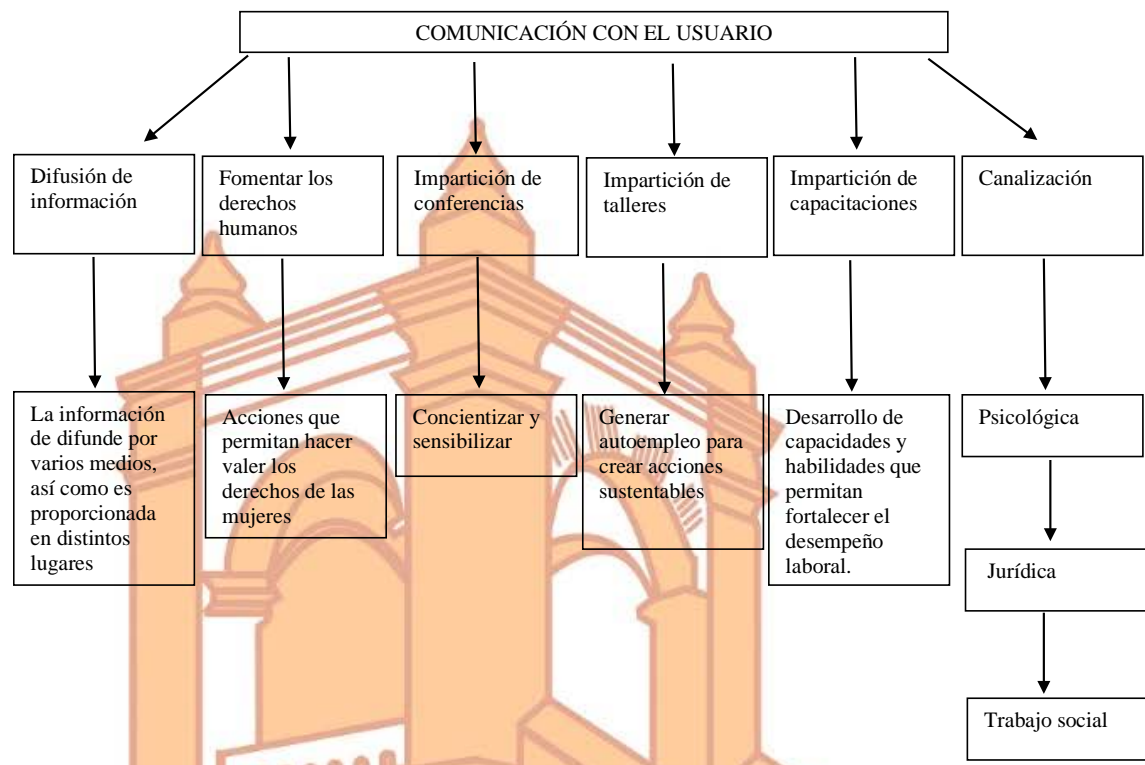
COMUNICACIÓN CON EL USUARIO

Difusión de información

Fomentar los derechos humanos

Impartición de conferencias

Impartición de talleres

Impartición de capacitaciones

Canalización

La información de difunde por varios medios, así como es proporcionada en distintos lugares

Acciones que permitan hacer valer los derechos de las mujeres

Concientizar y sensibilizar

Generar autoempleo para crear acciones sustentables

Desarrollo de capacidades y habilidades que permitan fortalecer el desempeño laboral.

Psicológica

Jurídica

Trabajo social